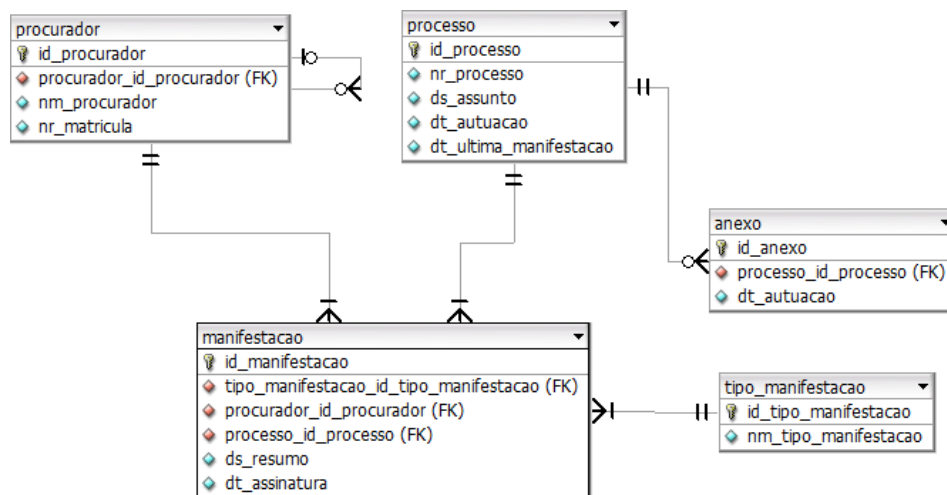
procurador
id_procurador
procurador_id_procurador (FK)
nm_procurador
nr_matricula

processo
id_processo
nr_processo
ds_assunto
dt_autuacao
dt_ultima_manifestacao

anexo
id_anexo
processo_id_processo (FK)
dt_autuacao

manifestacao
id_manifestacao
tipo_manifestacao_id_tipo_manifestacao (FK)
procurador_id_procurador (FK)
processo_id_processo (FK)
ds_resumo
dt_assinatura

tipo_manifestacao
id_tipo_manifestacao
nm_tipo_manifestacao